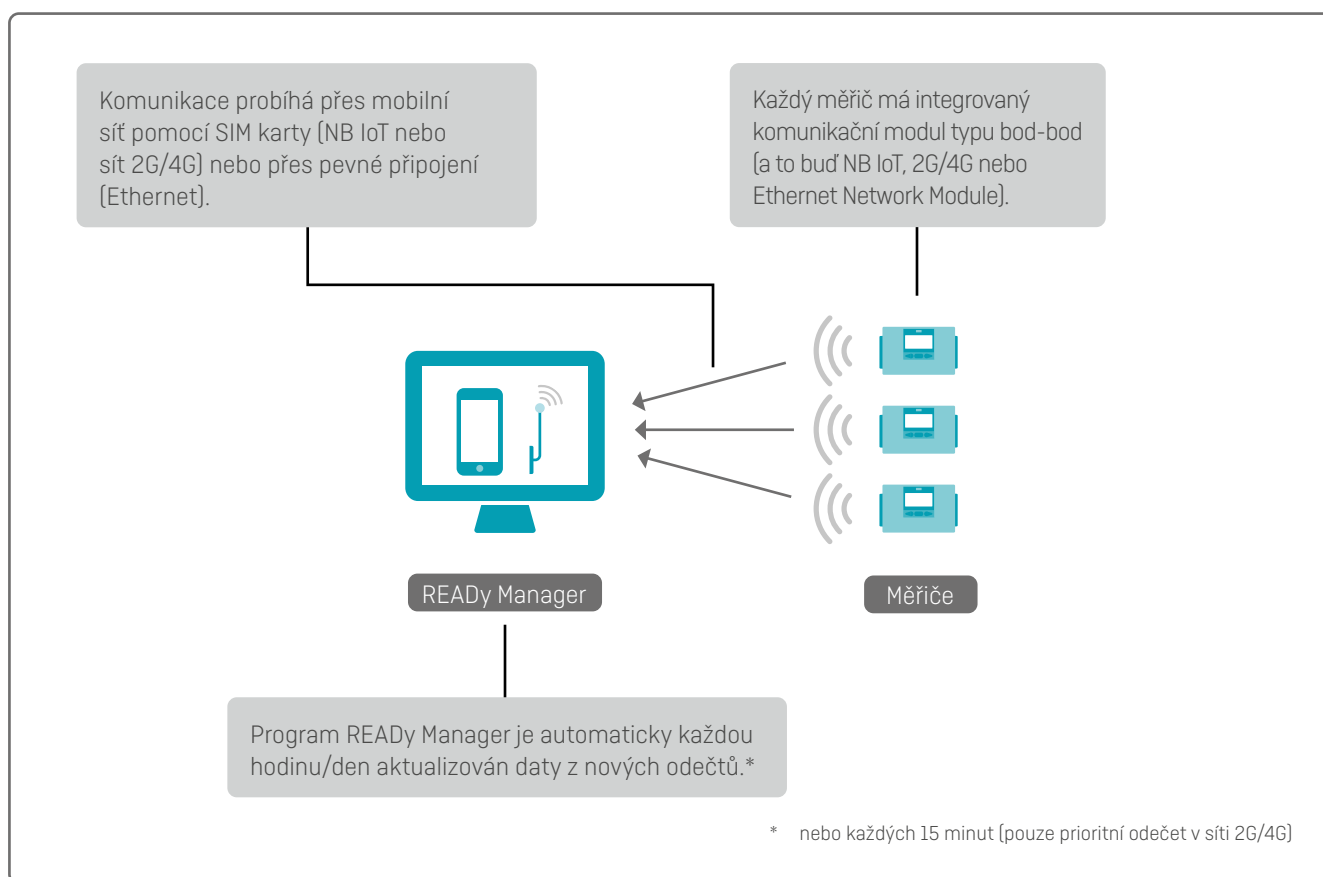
Komunikace probíhá přes mobilní síť pomocí SIM karty (NB IoT nebo síť 2G/4G) nebo přes pevné připojení (Ethernet).

Každý měřič má integrovaný komunikační modul typu bod-bod (a to buď NB IoT, 2G/4G nebo Ethernet Network Module).

READy Manager

Měřiče

Program READy Manager je automaticky každou hodinu/den aktualizován daty z nových odečtů.*

* nebo každých 15 minut (pouze prioritní odečet v síti 2G/4G)